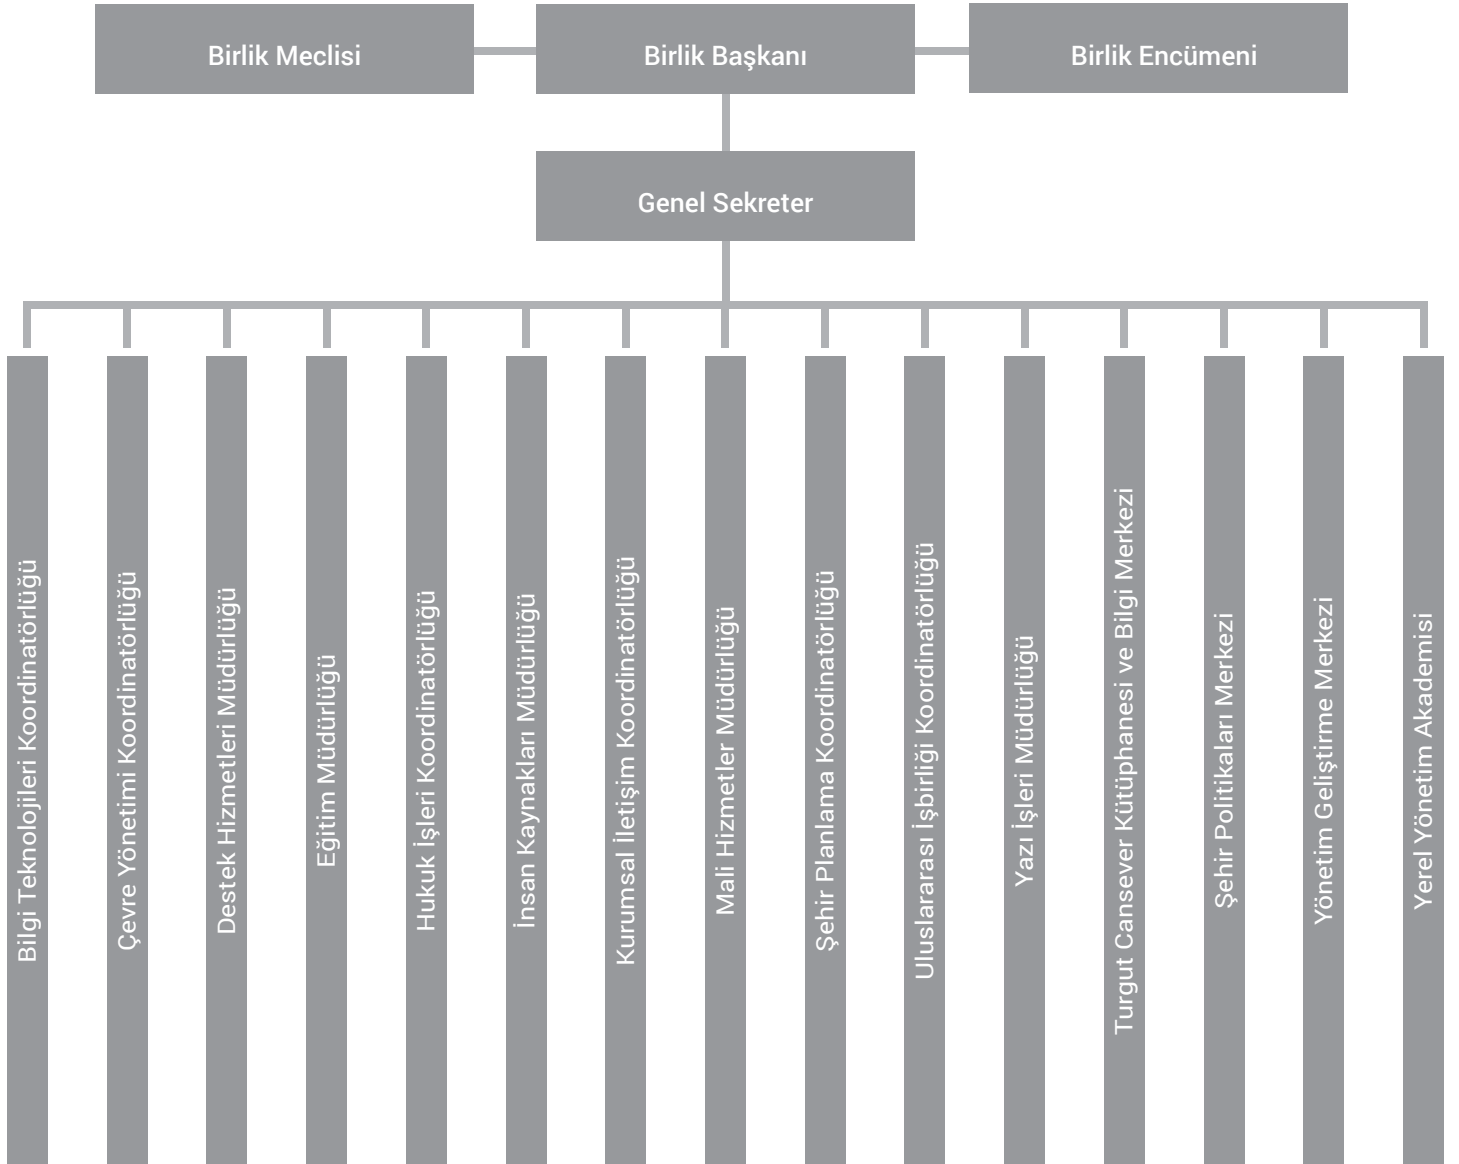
Birlik Meclisi

Birlik Başkanı

Birlik Encümeni

Genel Sekreter

Bilgi Teknolojileri Koordinatörlüğü

Çevre Yönetimi Koordinatörlüğü

Destek Hizmetleri Müdürlüğü

Eğitim Müdürlüğü

Hukuk İşleri Koordinatörlüğü

İnsan Kaynakları Müdürlüğü

Kurumsal İletişim Koordinatörlüğü

Mali Hizmetler Müdürlüğü

Şehir Planlama Koordinatörlüğü

Uluslararası İşbirliği Koordinatörlüğü

Yazı İşleri Müdürlüğü

Turgut Cansever Kütüphanesi ve Bilgi Merkezi

Şehir Politikaları Merkezi

Yönetim Geliştirme Merkezi

Yerel Yönetim Akademisi